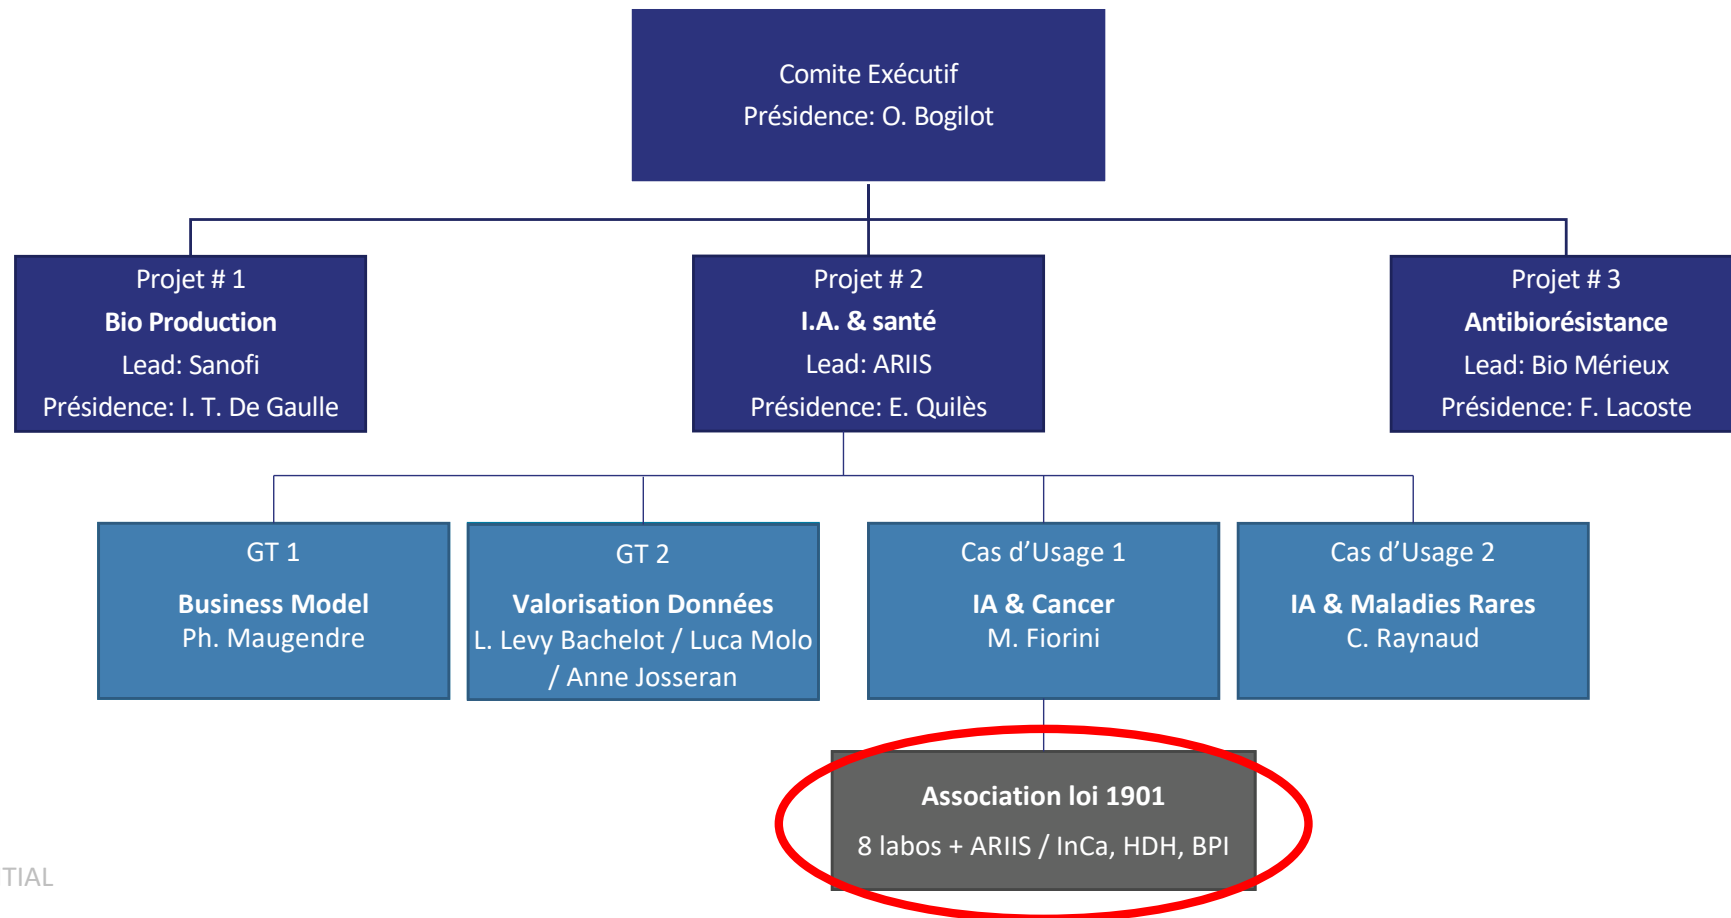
Comite Exécutif
Présidence: O. Bogilot

Projet # 1
Bio Production
Lead: Sanofi
Présidence: I. T. De Gaulle

Projet # 2
I.A. & santé
Lead: ARIIS
Présidence: E. Quilès

Projet # 3
Antibiorésistance
Lead: Bio Mérieux
Présidence: F. Lacoste

GT 1
Business Model
Ph. Maugendre

GT 2
Valorisation Données
L. Levy Bachelot / Luca Molo / Anne Josseran

Cas d'Usage 1
IA & Cancer
M. Fiorini

Cas d'Usage 2
IA & Maladies Rares
C. Raynaud

Association loi 1901
8 labos + ARIIS / InCa, HDH, BPI

TIAL